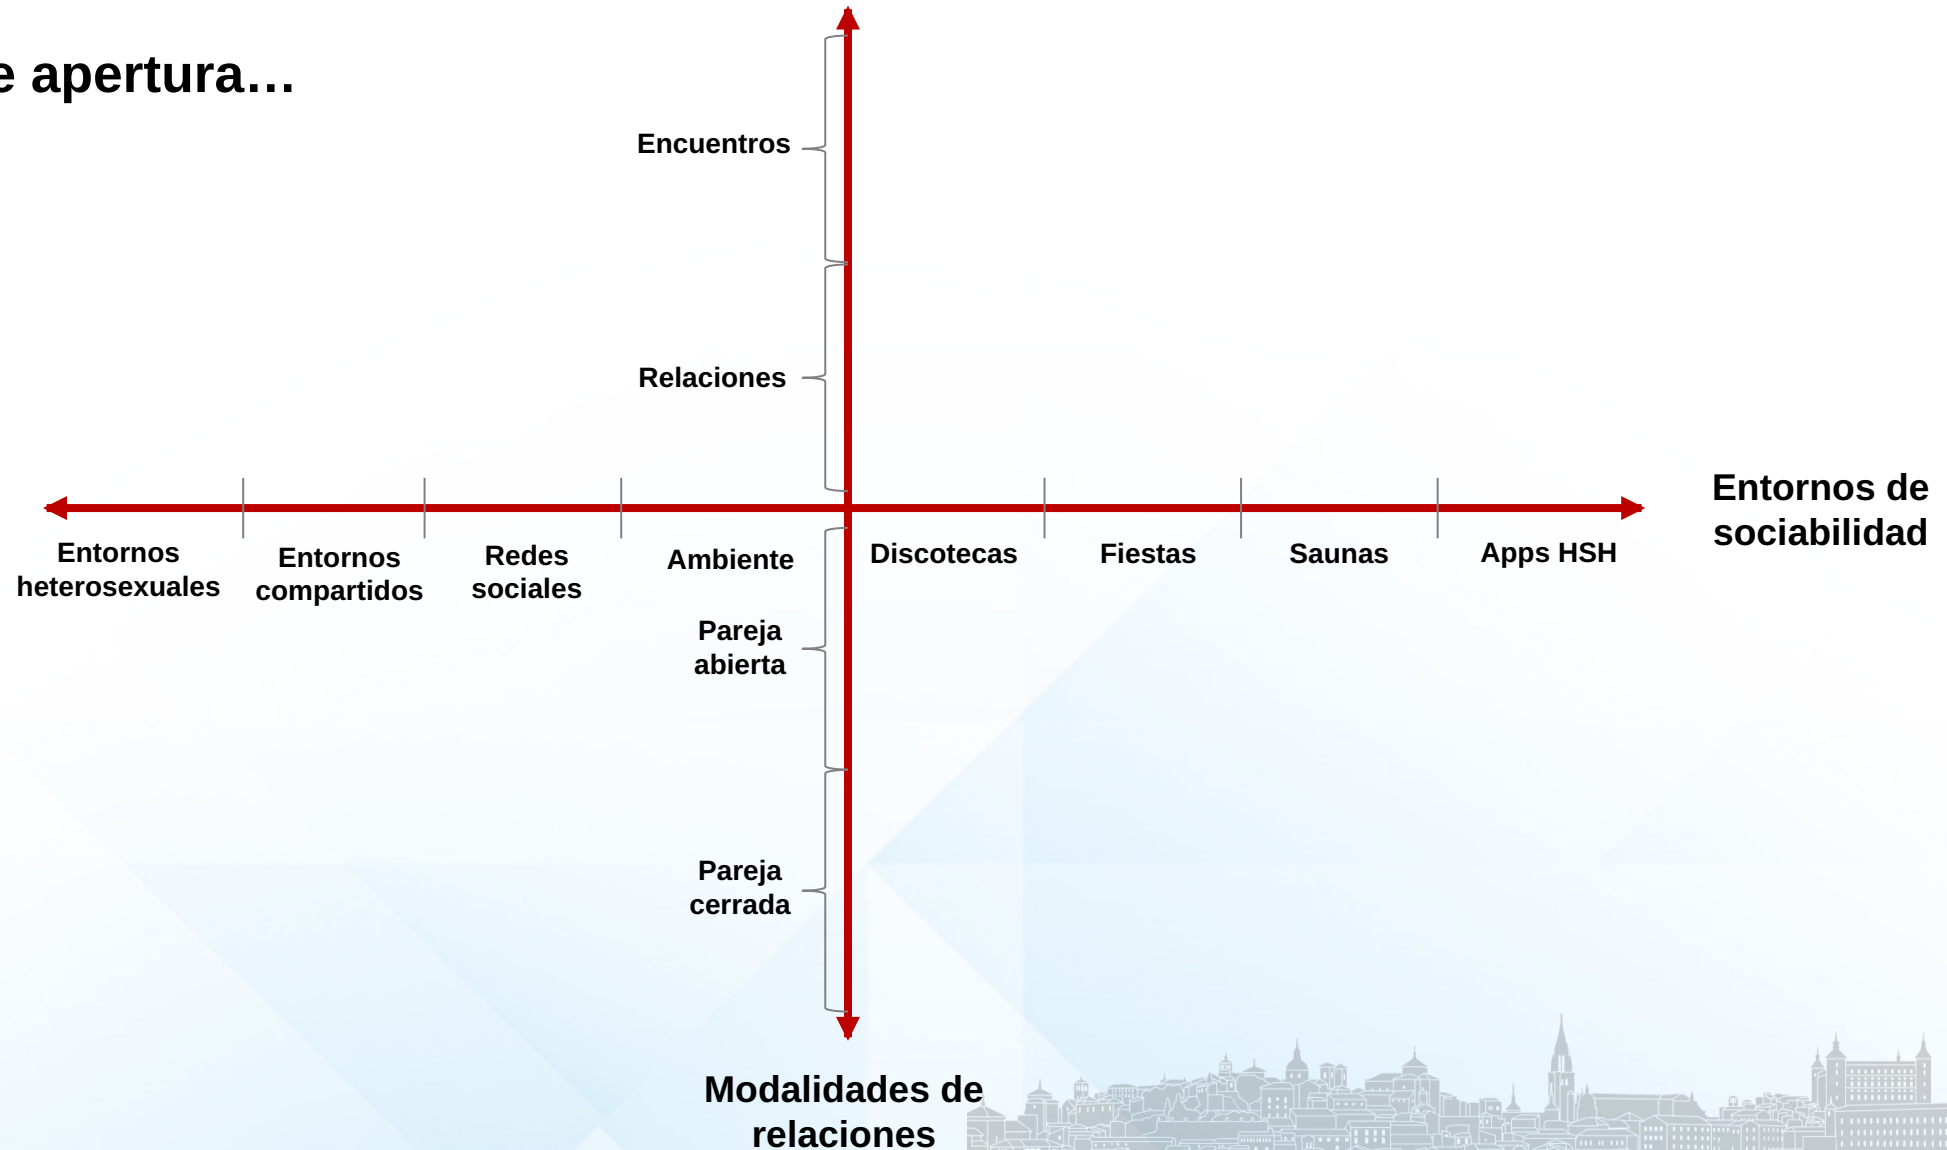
e apertura…

Encuentros

Relaciones

Entornos de sociabilidad

Entornos heterosexuales

Entornos compartidos

Redes sociales

Ambiente

Discotecas

Fiestas

Saunas

Apps HSH

Pareja abierta

Pareja cerrada

Modalidades de relaciones